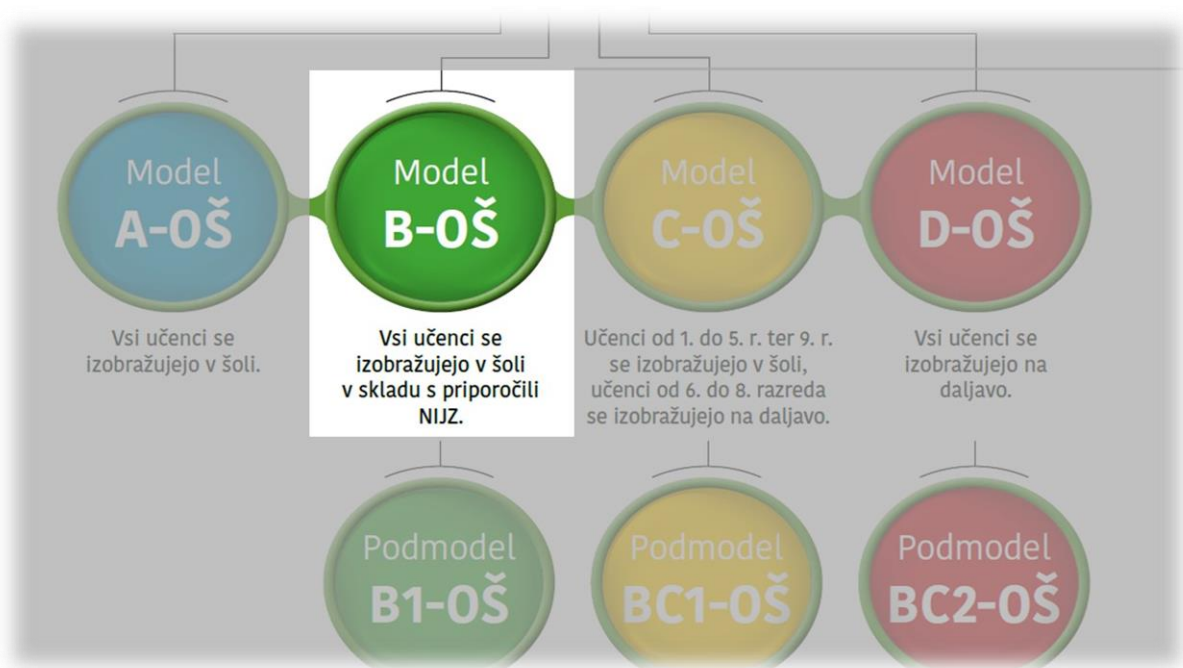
Model
A-OŠ

Vsi učenci se izobražujejo v šoli.

Model
B-OŠ

Vsi učenci se izobražujejo v šoli v skladu s priporočili NIJZ.

Model
C-OŠ

Učenci od 1. do 5. r. ter 9. r. se izobražujejo v šoli, učenci od 6. do 8. razreda se izobražujejo na daljavo.

Model
D-OŠ

Vsi učenci se izobražujejo na daljavo.

Podmodel
B1-OŠ

Podmodel
BC1-OŠ

Podmodel
BC2-OŠ